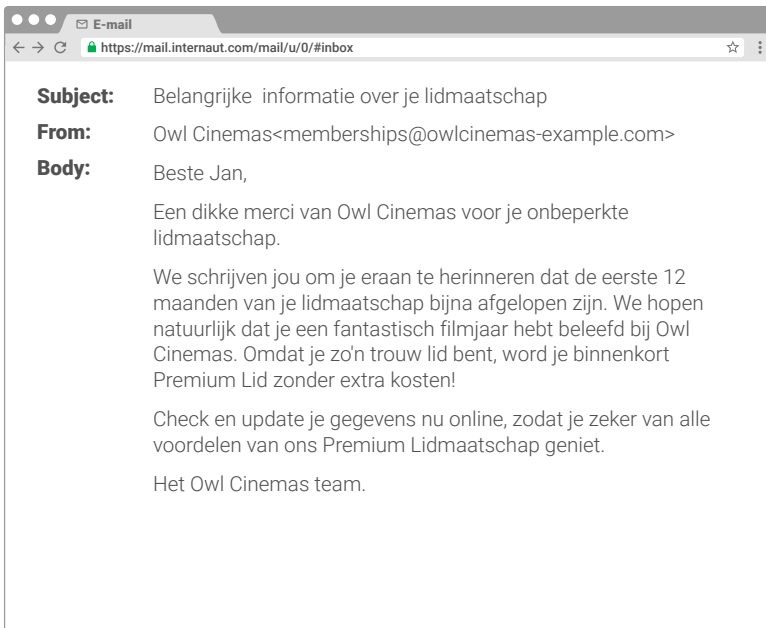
E-mail

https://mail.internaut.com/mail/u/0/#inbox

Subject: Belangrijke informatie over je lidmaatschap

From: Owl Cinemas<memberships@owlcinemas-example.com>

Body: Beste Jan,

Een dikke merci van Owl Cinemas voor je onbeperkte lidmaatschap.

We schrijven jou om je eraan te herinneren dat de eerste 12 maanden van je lidmaatschap bijna afgelopen zijn. We hopen natuurlijk dat je een fantastisch filmjaar hebt beleefd bij Owl Cinemas. Omdat je zo'n trouw lid bent, word je binnenkort Premium Lid zonder extra kosten!

Check en update je gegevens nu online, zodat je zeker van alle voordelen van ons Premium Lidmaatschap geniet.

Het Owl Cinemas team.